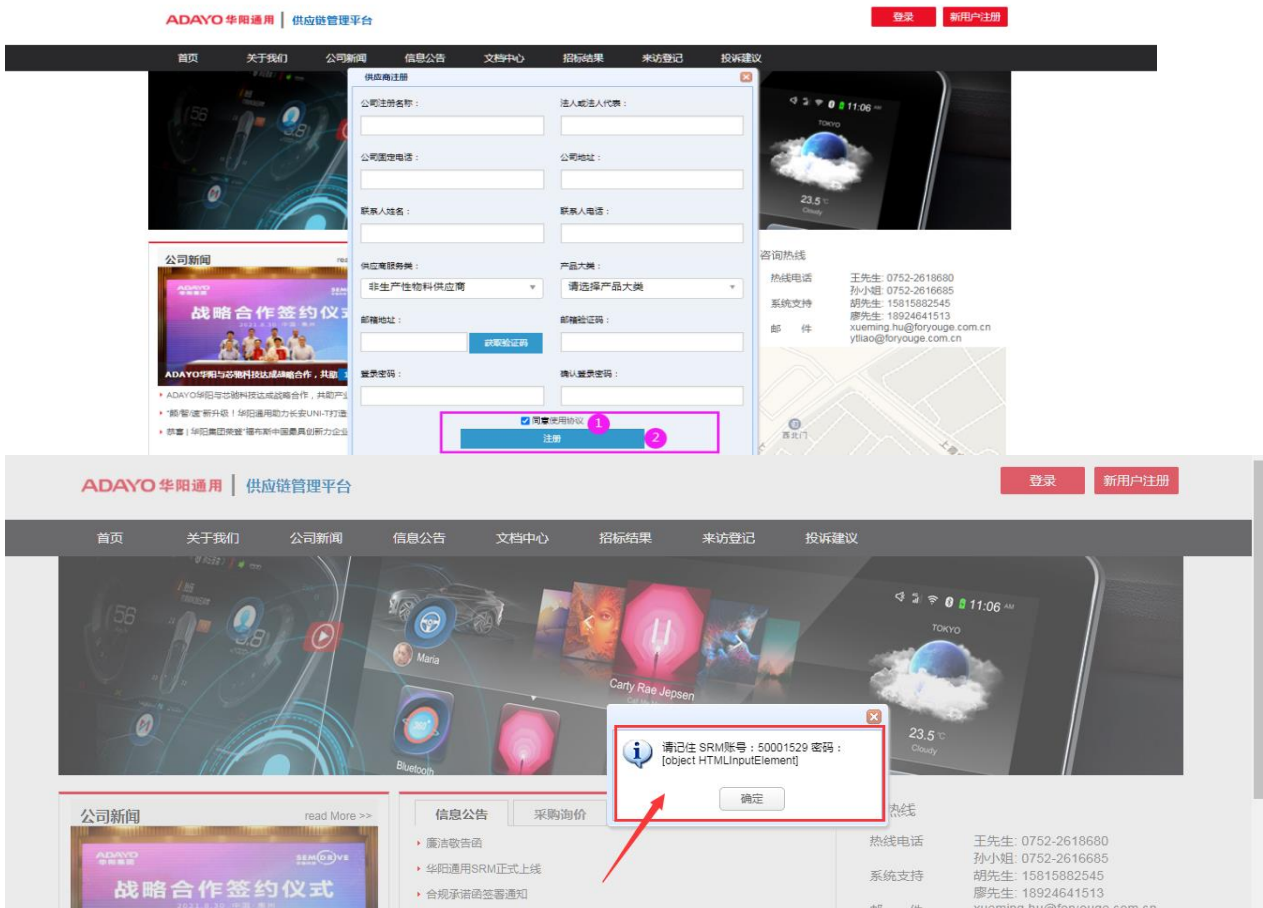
ADAYO华阳通用 | 供应链管理平台

登录 新用户注册

首页 关于我们 公司新闻 信息公告 文档中心 招标结果 来访登记 投诉建议

供应商注册

公司注册名称：
法人或法人代表：
公司固定电话：
公司地址：
联系人姓名：
联系人电话：
供应商服务类：
非生产性物料供应商
产品大类：
请选择产品大类
邮箱地址：
获取验证码
邮箱验证码：
登录密码：
确认登录密码：
同意使用协议 1
注册 2

公司新闻
战略合作签约仪式
ADAYO华阳与芯驰科技达成战略合作，共助
ADAYO华阳与芯驰科技达成战略合作，共助产
"韵"智"造"新升级！华阳通用助力长安UNI-T打造
恭喜 | 华阳集团荣登"福布斯中国最具创新力企业

咨询热线
热线电话 王先生: 0752-2618680
孙小姐: 0752-2616685
系统支持 胡先生: 15815882545
廖先生: 18924641513
邮 件 xueming.hu@foryouge.com.cn
ytliao@foryouge.com.cn

ADAYO华阳通用 | 供应链管理平台

登录 新用户注册

首页 关于我们 公司新闻 信息公告 文档中心 招标结果 来访登记 投诉建议

11:06 AM
TOKYO
23.5 °C
Cloudy
Maria
Carty Rae Jepsen
Bluetooth

请记住 SRM账号：50001529 密码：[object HTMLInputElement]

确定

公司新闻 read More >>
战略合作签约仪式

信息公告 采购询价
廉洁敬告函
华阳通用SRM正式上线
合规承诺函签署通知

热线
热线电话 王先生: 0752-2618680
孙小姐: 0752-2616685
系统支持 胡先生: 15815882545
廖先生: 18924641513